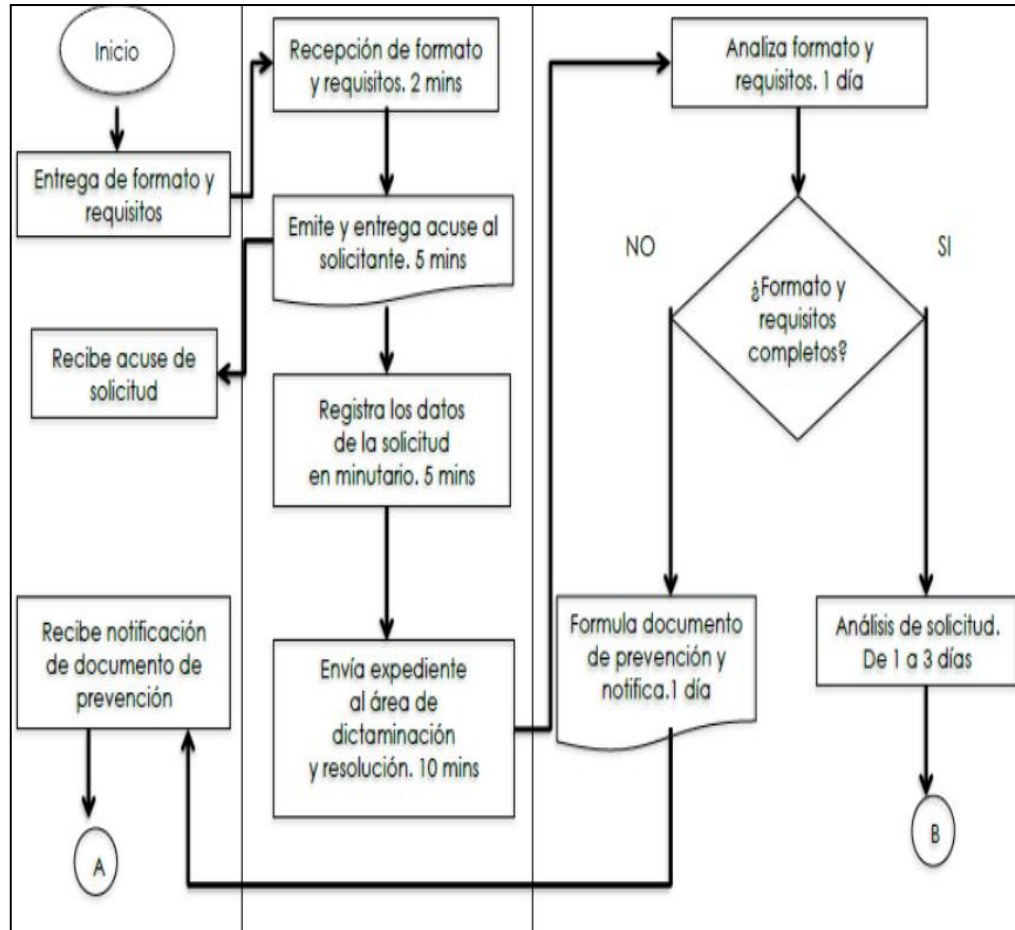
Inicio

Entrega de formato y requisitos

Recibe acuse de solicitud

Recibe notificación de documento de prevención

A

Recepción de formato y requisitos. 2 mins

Emite y entrega acuse al solicitante. 5 mins

Registra los datos de la solicitud en minutario. 5 mins

Envía expediente al área de dictaminación y resolución. 10 mins

Analiza formato y requisitos. 1 día

NO

SI

¿Formato y requisitos completos?

Formula documento de prevención y notifica.1 día

Análisis de solicitud. De 1 a 3 días

B